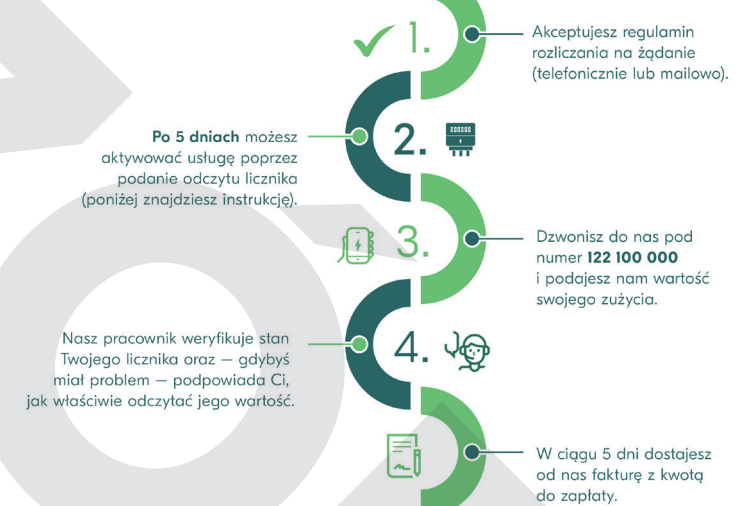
1.

Akceptujesz regulamin rozliczania na żądanie (telefonicznie lub mailowo).

2.

**Po 5 dniach** możesz aktywować usługę poprzez podanie odczytu licznika (poniżej znajdziesz instrukcję).

3.

Dzwonisz do nas pod numer **122 100 000** i podajesz nam wartość swojego zużycia.

4.

Nasz pracownik weryfikuje stan Twojego licznika oraz — gdybyś miał problem — podpowiada Ci, jak właściwie odczytać jego wartość.

W ciągu 5 dni dostajesz od nas fakturę z kwotą do zapłaty.